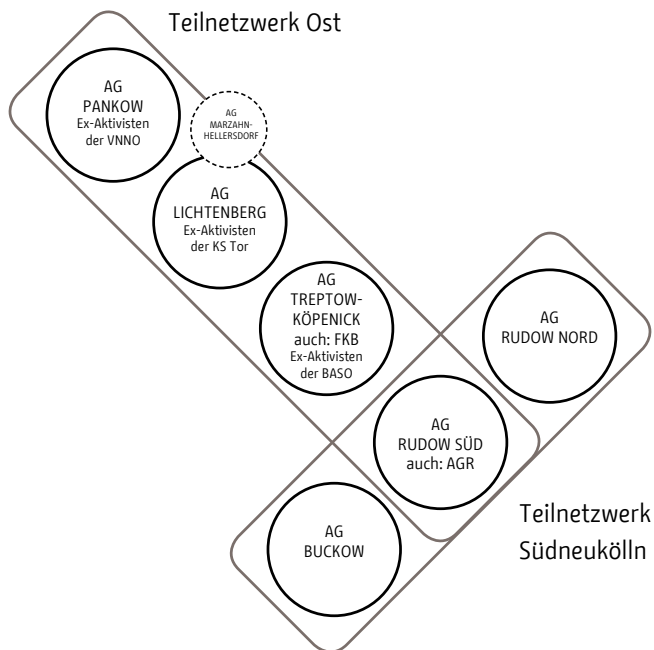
Teilnetzwerk Ost

AG
PANKOW
Ex-Aktivisten
der VNNO

AG
MARZAHN-
HELLERSDORF

AG
LICHTENBERG
Ex-Aktivisten
der KS Tor

AG
TREPTOW-
KÖPENICK
auch: FKB
Ex-Aktivisten
der BASO

AG
RUDOW NORD

AG
RUDOW SÜD
auch: AGR

AG
BUCKOW

Teilnetzwerk
Südneukölln